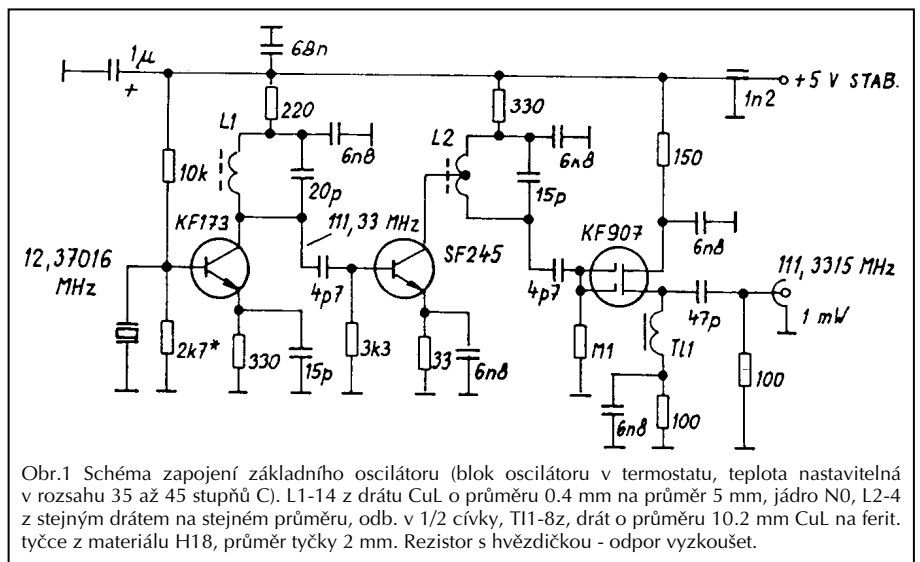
1µ
+
68n
+5 V STAB.
1n2
220
330
L1
L2
6n8
6n8
150
10k
20p
15p
KF173
111,33 MHz
SF245
KF907
6n8
12,37016 MHz
4p7
4p7
111,3315 MHz
47p
1 mW
M1
Tl1
2k7*
330
15p
3k3
33
6n8
100
6n8
100

Obr.1 Schéma zapojení základního oscilátoru (blok oscilátoru v termostatu, teplota nastavitelná v rozsahu 35 až 45 stupňů C). L1-14 z drátu CuL o průměru 0.4 mm na průměr 5 mm, jádro N0, L2-4 z stejným drátem na stejném průměru, odb. v 1/2 cívky, Tl1-8z, drát o průměru 10.2 mm CuL na ferit. tyčce z materiálu H18, průměr tyčky 2 mm. Rezistor s hvězdičkou - odpor vyzkoušet.